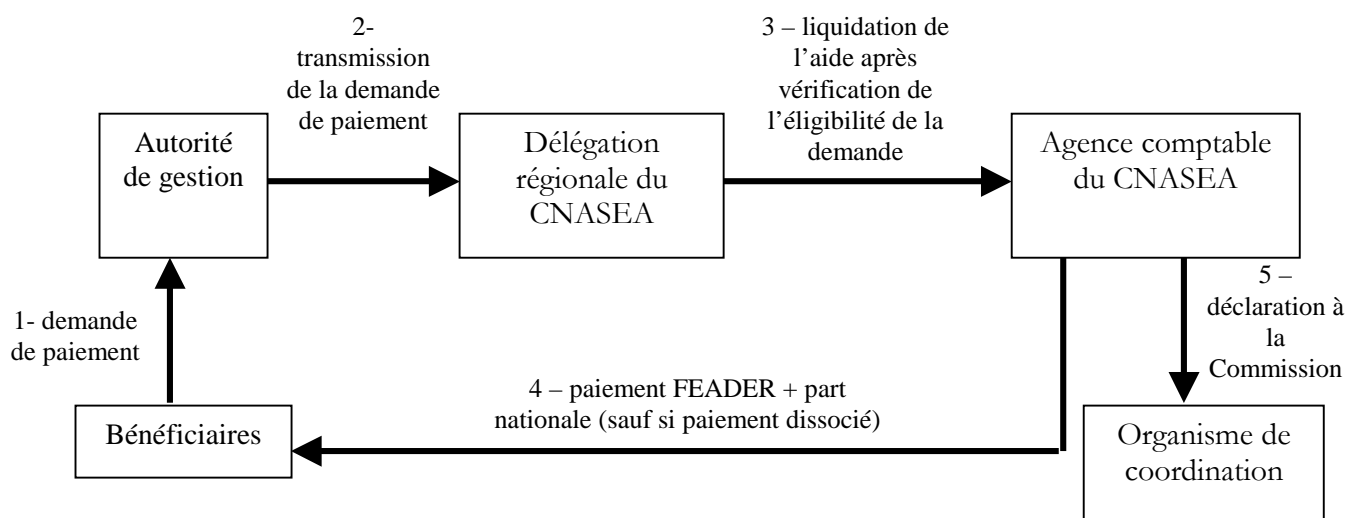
Autorité de gestion

2- transmission de la demande de paiement

Délégation régionale du CNASEA

3 – liquidation de l'aide après vérification de l'éligibilité de la demande

Agence comptable du CNASEA

1- demande de paiement

5 – déclaration à la Commission

4 – paiement FEADER + part nationale (sauf si paiement dissocié)

Bénéficiaires

Organisme de coordination